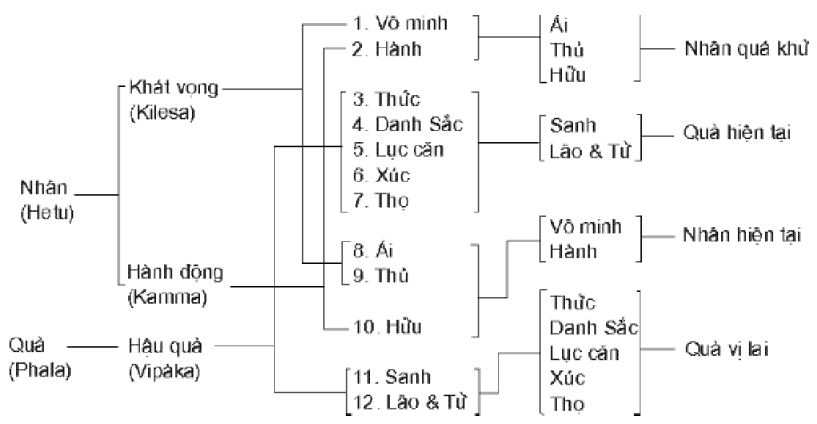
Nhân (Hetu)

Khát vọng (Kilesa)

Hành động (Kamma)

Quả (Phala)

Hậu quả (Vipàka)

1. Vô minh
2. Hành

3. Thức
4. Danh Sắc
5. Lục căn
6. Xúc
7. Thọ

8. Ái
9. Thủ

10. Hữu

11. Sanh
12. Lão & Tử

Ái
Thủ
Hữu

Nhân quá khứ

Sanh
Lão & Tử

Quả hiện tại

Vô minh
Hành

Nhân hiện tại

Thức
Danh Sắc
Lục căn
Xúc
Thọ

Quả vị lai